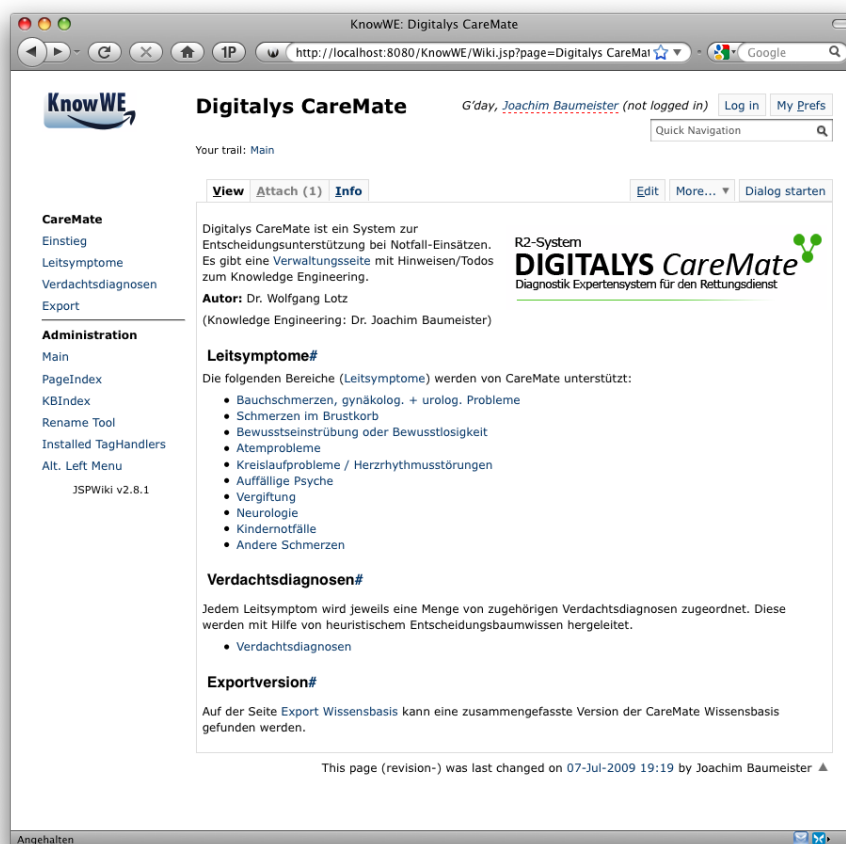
KnowWE: Digitalys CareMate

1P

http://localhost:8080/KnowWE/Wiki.jsp?page=Digitalys CareMat

Google

KnowWE

Digitalys CareMate

G'day, Joachim Baumeister (not logged in) Log in My Prefs

Quick Navigation

Your trail: Main

View Attach (1) Info

Edit More... Dialog starten

CareMate
Einstieg
Leitsymptome
Verdachtsdiagnosen
Export

Administration
Main
PageIndex
KBIndex
Rename Tool
Installed TagHandlers
Alt. Left Menu
JSPWiki v2.8.1

Digitalys CareMate ist ein System zur Entscheidungsunterstützung bei Notfall-Einsätzen. Es gibt eine Verwaltungsseite mit Hinweisen/Todos zum Knowledge Engineering.

Autor: Dr. Wolfgang Lotz

(Knowledge Engineering: Dr. Joachim Baumeister)

R2-System
DIGITALYS CareMate
Diagnostik Expertensystem für den Rettungsdienst

Leitsymptome#

Die folgenden Bereiche (Leitsymptome) werden von CareMate unterstützt:

- Bauchschmerzen, gynäkolog. + urolog. Probleme
- Schmerzen im Brustkorb
- Bewusstseinstrübung oder Bewusstlosigkeit
- Atemprobleme
- Kreislaufprobleme / Herzrhythmusstörungen
- Auffällige Psyche
- Vergiftung
- Neurologie
- Kindernotfälle
- Andere Schmerzen

Verdachtsdiagnosen#

Jedem Leitsymptom wird jeweils eine Menge von zugehörigen Verdachtsdiagnosen zugeordnet. Diese werden mit Hilfe von heuristischem Entscheidungsbaumwissen hergeleitet.

- Verdachtsdiagnosen

Exportversion#

Auf der Seite Export Wissensbasis kann eine zusammengefasste Version der CareMate Wissensbasis gefunden werden.

This page (revision-) was last changed on 07-Jul-2009 19:19 by Joachim Baumeister

Angehalten